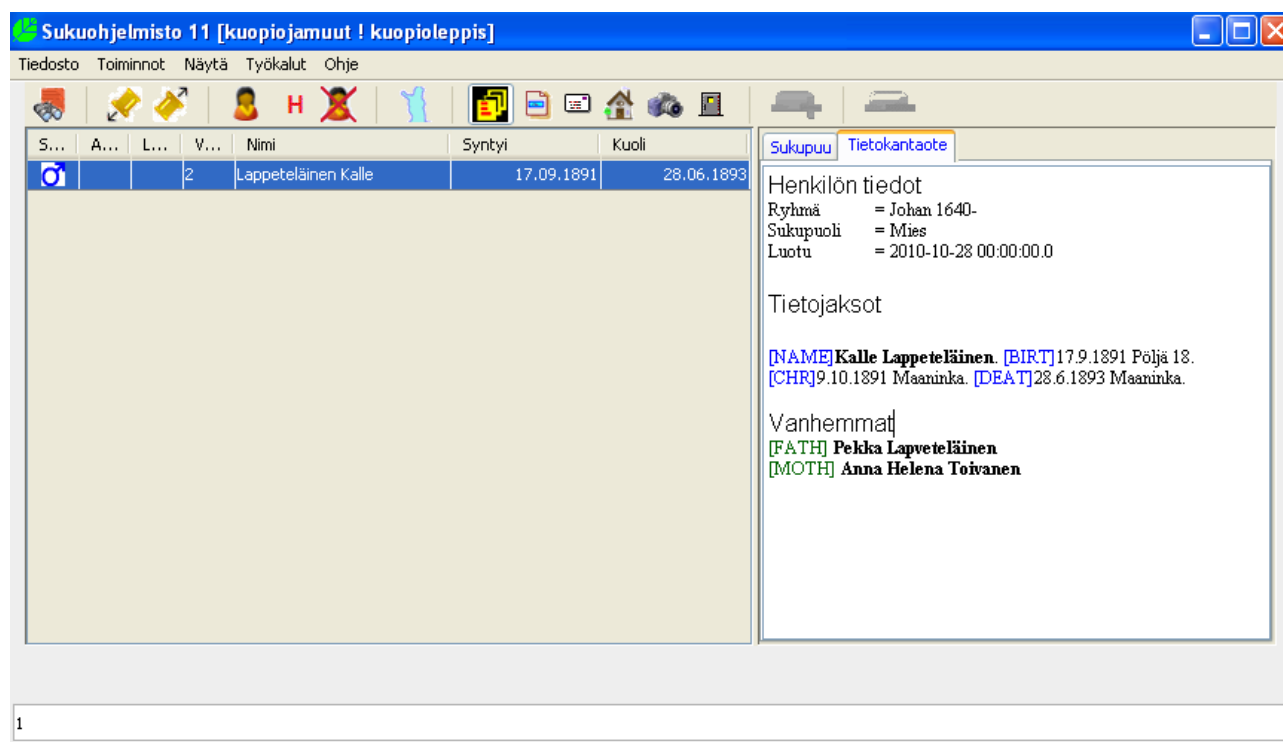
Sukuohjelmisto 11 [kuopiojamuut ! kuopioleppis]

Tiedosto Toiminnot Näytä Työkalut Ohje

H

| S... | A... | L... | V... | Nimi | Syntyi | Kuoli |
|---|---|---|---|---|---|---|
| ♂ | | | 2 | Lappeteläinen Kalle | 17.09.1891 | 28.06.1893 |

Sukupuu Tietokantaote

Henkilön tiedot
Ryhmä = Johan 1640-
Sukupuoli = Mies
Luotu = 2010-10-28 00:00:00.0

Tietojaksot

[NAME]**Kalle Lappeteläinen**. [BIRT]17.9.1891 Pöljä 18.
[CHR]9.10.1891 Maaninka. [DEAT]28.6.1893 Maaninka.

Vanhemmat
[FATH] **Pekka Lapveteläinen**
[MOTH] **Anna Helena Toivanen**

1